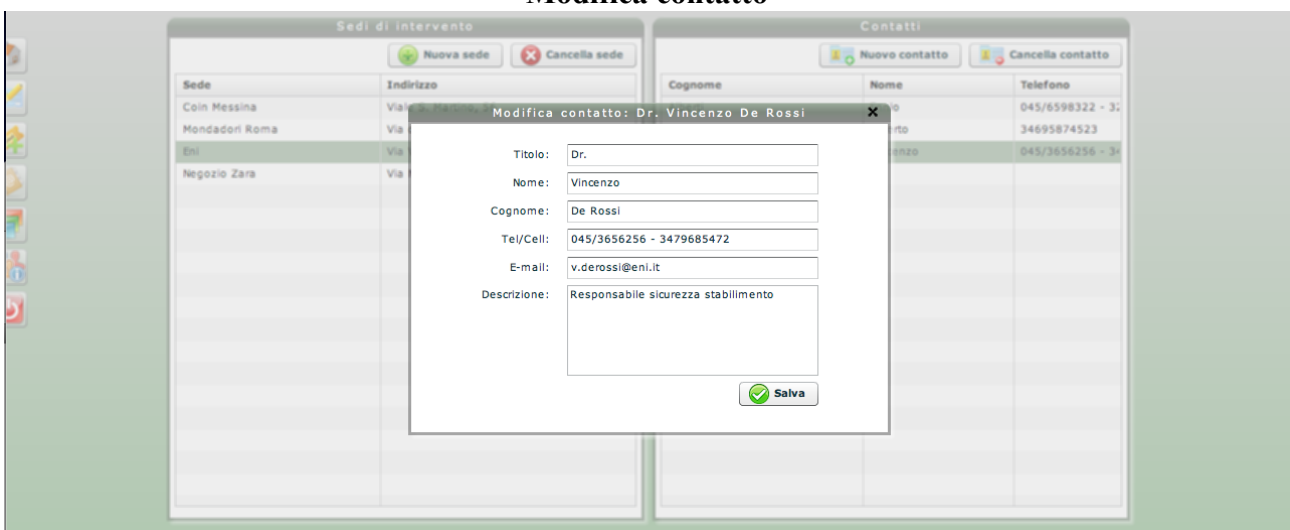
Modifica contatto

Sedi di intervento

Nuova sede
Cancella sede

| Sede | Indirizzo |
|---|---|
| Coin Messina | Via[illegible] |
| Mondadori Roma | Via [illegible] |
| Eni | Via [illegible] |
| Negozio Zara | Via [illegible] |

Contatti

Nuovo contatto
Cancella contatto

| Cognome | Nome | Telefono |
|---|---|---|
| | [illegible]o | 045/6598322 - 3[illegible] |
| | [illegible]rto | 34695874523 |
| | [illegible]nzo | 045/3656256 - 3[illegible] |

Modifica contatto: Dr. Vincenzo De Rossi

Titolo: Dr.
Nome: Vincenzo
Cognome: De Rossi
Tel/Cell: 045/3656256 - 3479685472
E-mail: v.derossi@eni.it
Descrizione: Responsabile sicurezza stabilimento

Salva